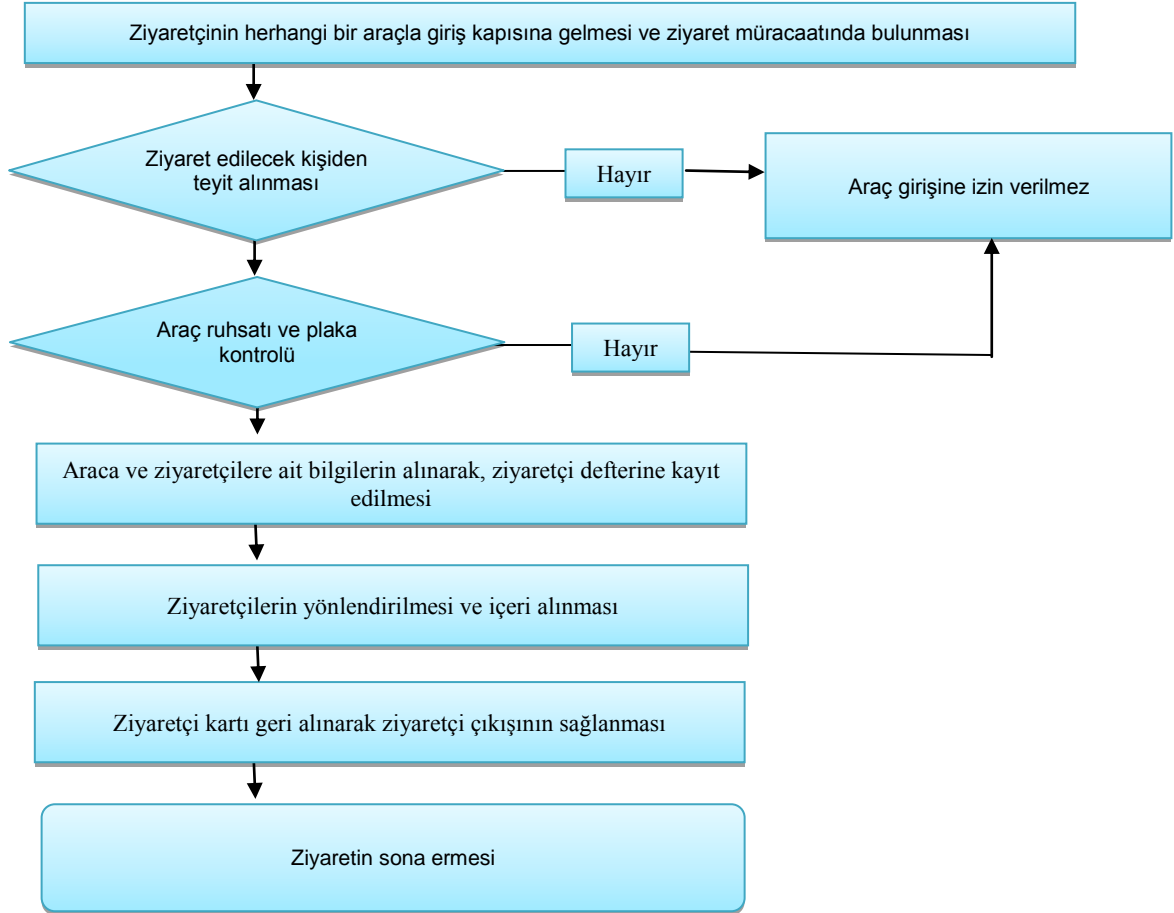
Ziyaretçinin herhangi bir araçla giriş kapısına gelmesi ve ziyaret müracaatında bulunması

Ziyaret edilecek kişiden teyit alınması

Hayır

Araç girişine izin verilmez

Araç ruhsatı ve plaka kontrolü

Hayır

Araca ve ziyaretçilere ait bilgilerin alınarak, ziyaretçi defterine kayıt edilmesi

Ziyaretçilerin yönlendirilmesi ve içeri alınması

Ziyaretçi kartı geri alınarak ziyaretçi çıkışının sağlanması

Ziyaretin sona ermesi